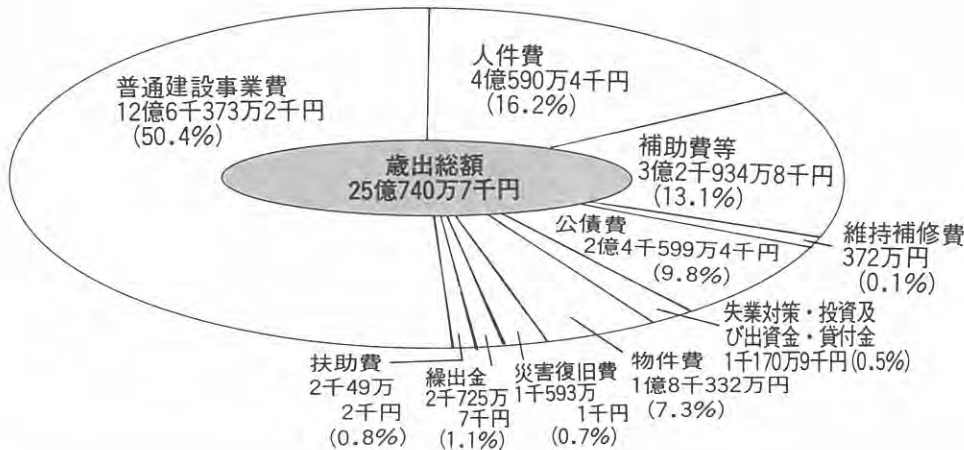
歳出総額
25億740万7千円

普通建設事業費
12億6千373万2千円
(50.4%)

人件費
4億590万4千円
(16.2%)

補助費等
3億2千934万8千円
(13.1%)

公債費
2億4千599万4千円
(9.8%)

維持補修費
372万円
(0.1%)

失業対策・投資及び出資金・貸付金
1千170万9千円(0.5%)

物件費
1億8千332万円
(7.3%)

災害復旧費
1千593万
1千円
(0.7%)

繰出金
2千725万
7千円
(1.1%)

扶助費
2千49万
2千円
(0.8%)